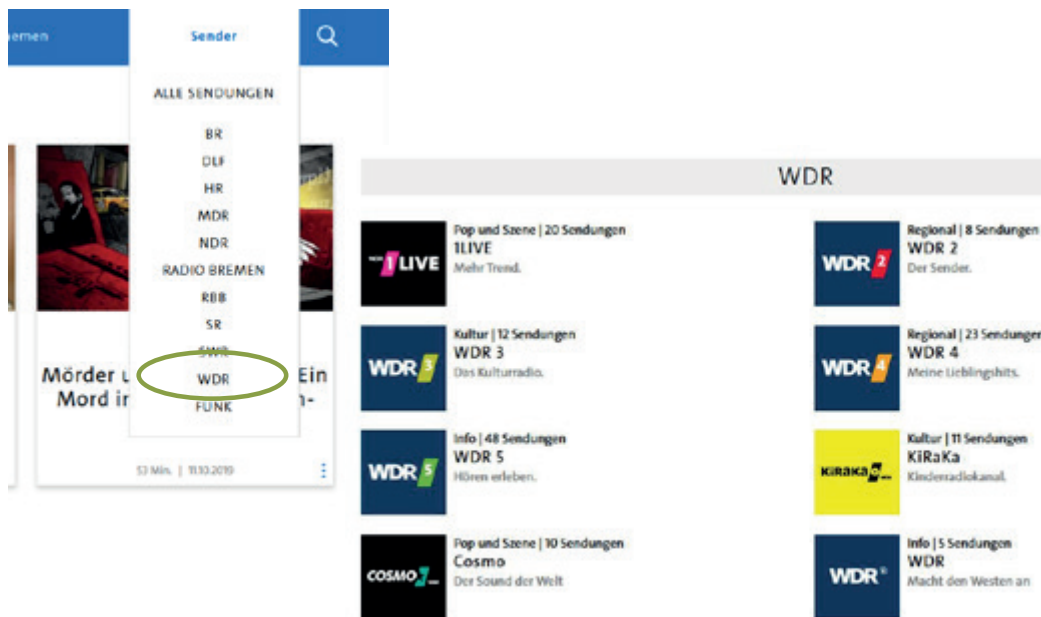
emen

Sender

ALLE SENDUNGEN

BR

DLF

HR

MDR

NDR

RADIO BREMEN

RBB

SR

SWR

WDR

FUNK

Mörder u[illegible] Ein Mord ir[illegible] n-

53 Min. | 11.10.2019

WDR

1LIVE

Pop und Szene | 20 Sendungen
1LIVE
Mehr Trend.

WDR 2

Regional | 8 Sendungen
WDR 2
Der Sender.

WDR 3

Kultur | 12 Sendungen
WDR 3
Das Kulturradio.

WDR 4

Regional | 23 Sendungen
WDR 4
Meine Lieblingshits.

WDR 5

Info | 48 Sendungen
WDR 5
Hören erleben.

KiRaKa

Kultur | 11 Sendungen
KiRaKa
Kinderradiokanal.

COSMO

Pop und Szene | 10 Sendungen
Cosmo
Der Sound der Welt

WDR

Info | 5 Sendungen
WDR
Macht den Westen an